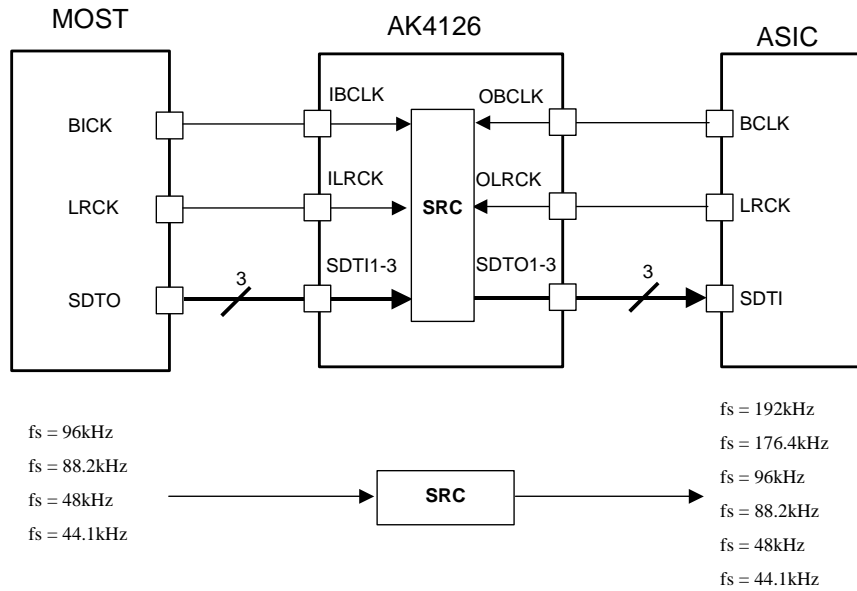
MOST

AK4126

ASIC

BICK

LRCK

SDTO

IBCLK

ILRCK

SDTI1-3

SRC

OBCLK

OLRCK

SDTO1-3

BCLK

LRCK

SDTI

3

3

fs = 96kHz
fs = 88.2kHz
fs = 48kHz
fs = 44.1kHz

SRC

fs = 192kHz
fs = 176.4kHz
fs = 96kHz
fs = 88.2kHz
fs = 48kHz
fs = 44.1kHz